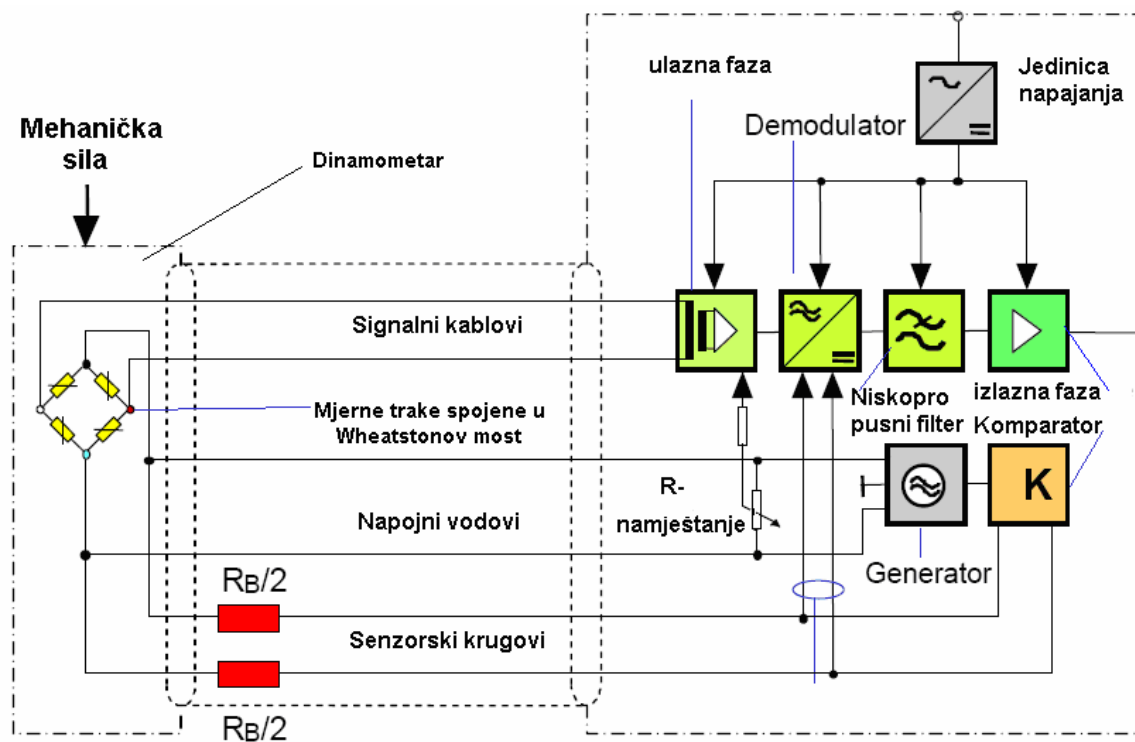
ulazna faza

Jedinica napajanja

Demodulator

Mehanička sila

Dinamometar

Signalni kablovi

Mjerne trake spojene u Wheatstonov most

Niskopro pusni filter

izlazna faza

Komparator

R-namještanje

K

Napojni vodovi

Generator

RB/2

Senzorski krugovi

RB/2